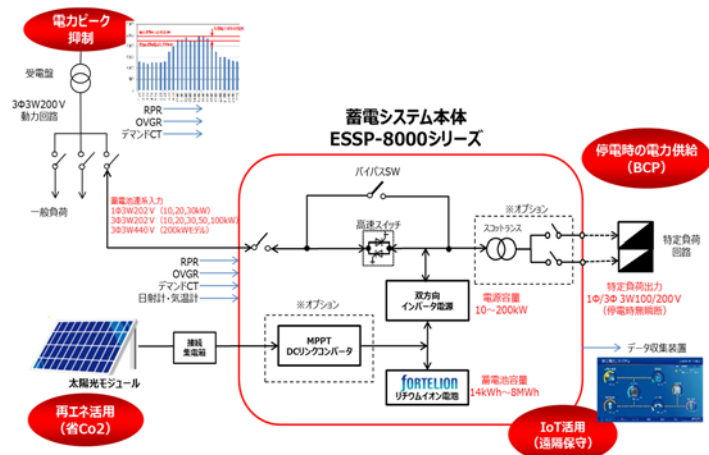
電力ピーク抑制

受電盤

3Φ3W200V
動力回路

RPR
OVGR
デマンドCT

一般負荷

蓄電池系入力
1Φ3W202V（10,20,30kW）
3Φ3W202V（10,20,30,50,100kW）
3Φ3W440V（200kWモデル）

RPR
OVGR
デマンドCT
日射計・気温計

蓄電システム本体
ESSP-8000シリーズ

バイパスSW

高速スイッチ

※オプション

スコットトランス

停電時の電力供給
（BCP）

特定負荷回路

特定負荷出力
1Φ/3Φ 3W100/200V
（停電時無瞬断）

双方向
インバータ電源

電源容量
10～200kW

※オプション

MPPT
DCリンクコンバータ

接続
集電箱

太陽光モジュール

FORTELION
リチウムイオン電池

蓄電池容量
14kWh～8MWh

データ収集装置

再エネ活用
（省Co2）

IoT活用
（遠隔保守）